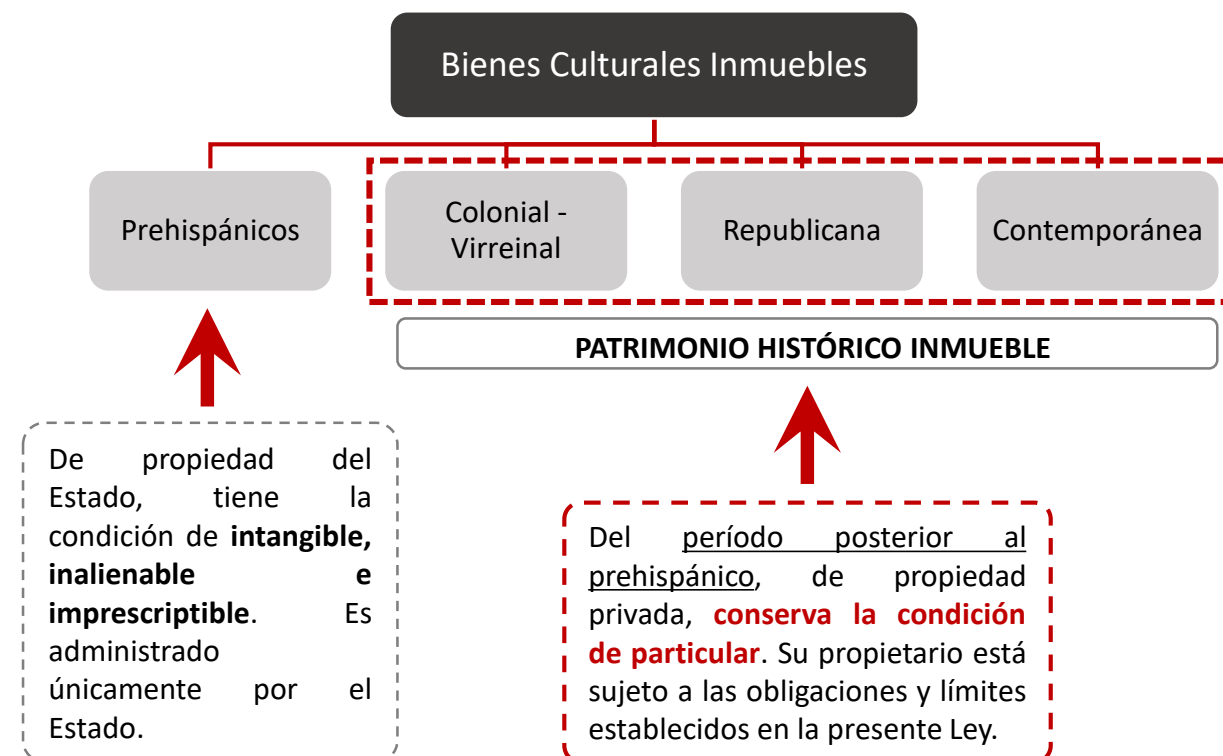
Bienes Culturales Inmuebles

Prehispánicos

Colonial - Virreinal

Republicana

Contemporánea

PATRIMONIO HISTÓRICO INMUEBLE

De propiedad del Estado, tiene la condición de intangible, inalienable e imprescriptible. Es administrado únicamente por el Estado.

Del período posterior al prehispánico, de propiedad privada, conserva la condición de particular. Su propietario está sujeto a las obligaciones y límites establecidos en la presente Ley.